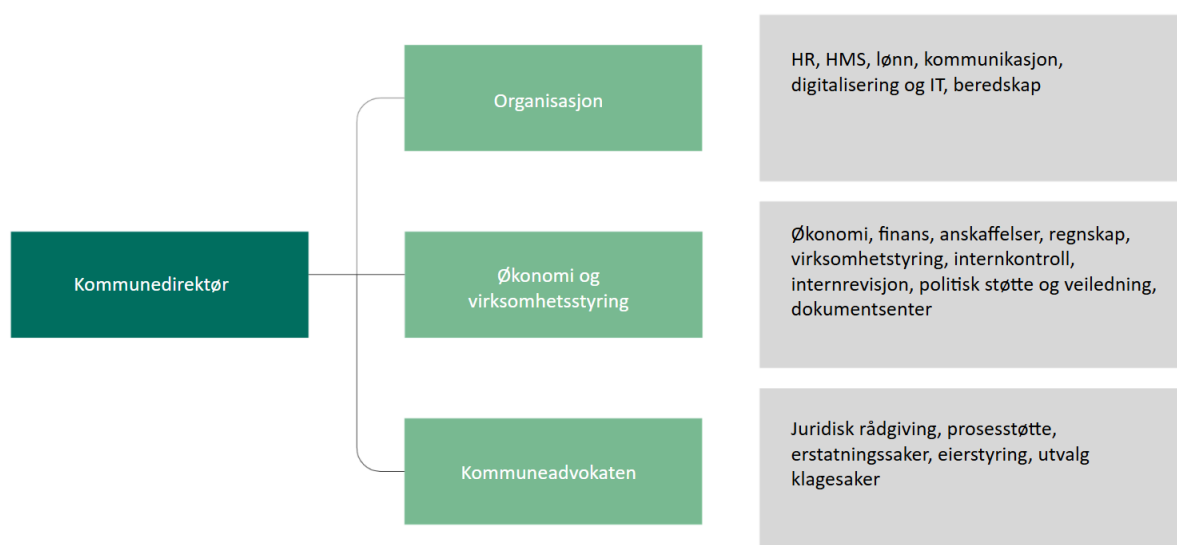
Kommunedirektør

Organisasjon

HR, HMS, lønn, kommunikasjon, digitalisering og IT, beredskap

Økonomi og virksomhetsstyring

Økonomi, finans, anskaffelser, regnskap, virksomhetsstyring, internkontroll, internrevisjon, politisk støtte og veiledning, dokumentsenter

Kommuneadvokaten

Juridisk rådgiving, prosesstøtte, erstatningssaker, eierstyring, utvalg klagesaker